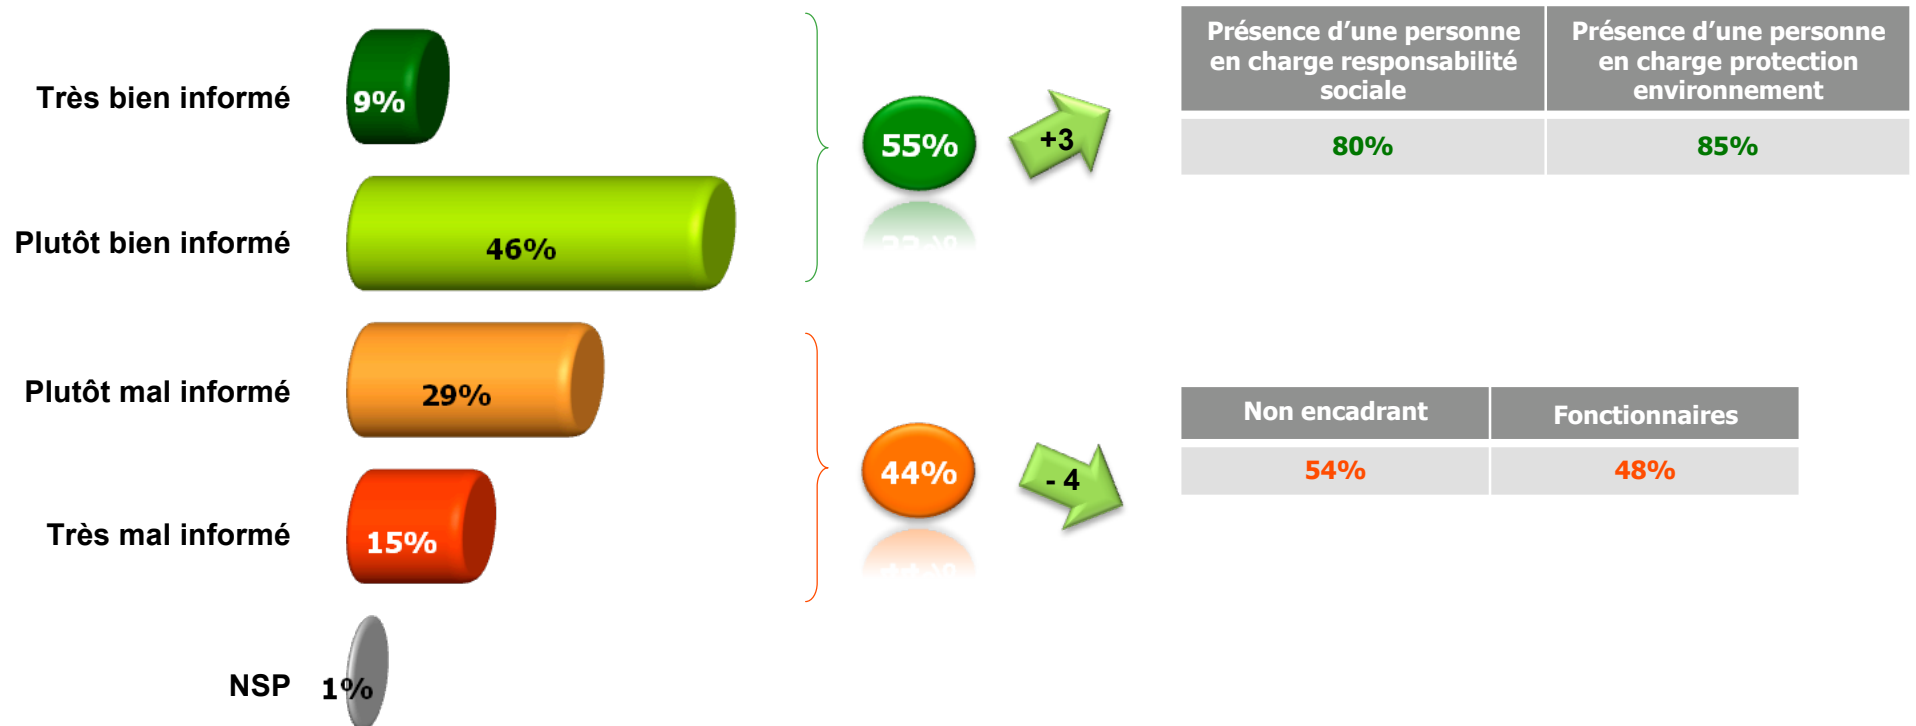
Très bien informé
9%

Plutôt bien informé
46%

Plutôt mal informé
29%

Très mal informé
15%

NSP
1%

55%
+3

44%
- 4

| Présence d'une personne en charge responsabilité sociale | Présence d'une personne en charge protection environnement |
|---|---|
| 80% | 85% |

| Non encadrant | Fonctionnaires |
|---|---|
| 54% | 48% |